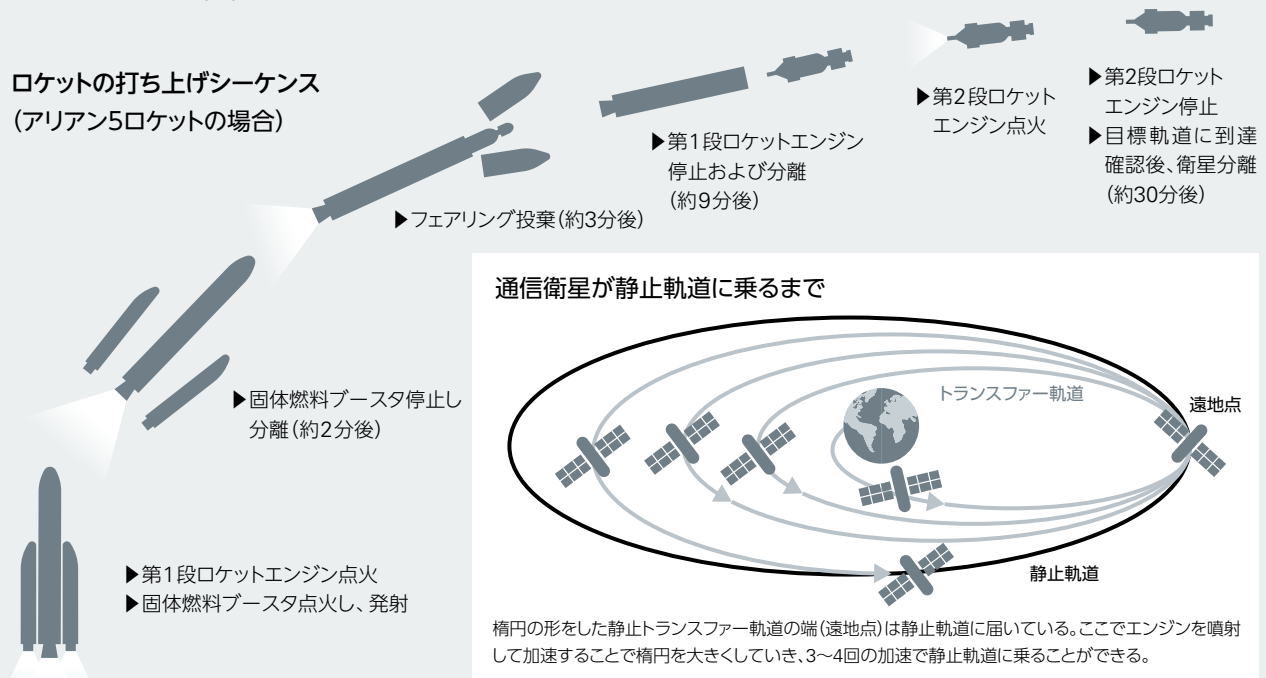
ロケットの打ち上げシーケンス
(アリアン5ロケットの場合)

▶第2段ロケット
エンジン停止
▶目標軌道に到達
確認後、衛星分離
(約30分後)

▶第2段ロケット
エンジン点火

▶第1段ロケットエンジン
停止および分離
(約9分後)

▶フェアリング投棄(約3分後)

▶固体燃料ブースタ停止し
分離(約2分後)

▶第1段ロケットエンジン点火
▶固体燃料ブースタ点火し、発射

通信衛星が静止軌道に乗るまで

トランスファー軌道

遠地点

静止軌道

楕円の形をした静止トランスファー軌道の端(遠地点)は静止軌道に届いている。ここでエンジンを噴射して加速することで楕円を大きくしていき、3〜4回の加速で静止軌道に乗ることができる。